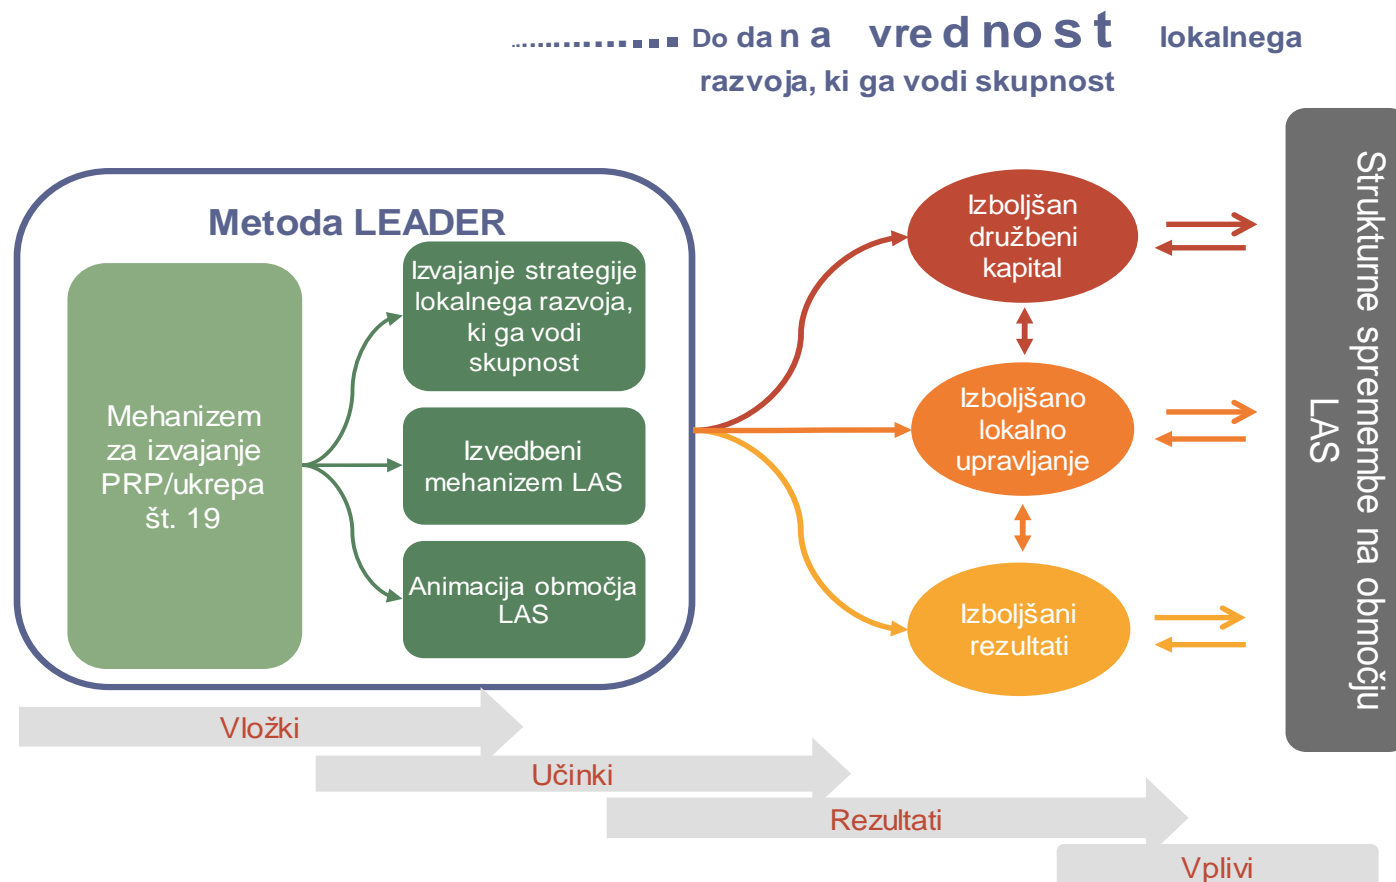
Dodana vrednost lokalnega razvoja, ki ga vodi skupnost

Metoda LEADER

Mehanizem za izvajanje PRP/ukrepa št. 19

Izvajanje strategije lokalnega razvoja, ki ga vodi skupnost

Izvedbeni mehanizem LAS

Animacija območja LAS

Izboljšan družbeni kapital

Izboljšano lokalno upravljanje

Izboljšani rezultati

Strukturne spremembe na območju LAS

Vložki

Učinki

Rezultati

Vplivi